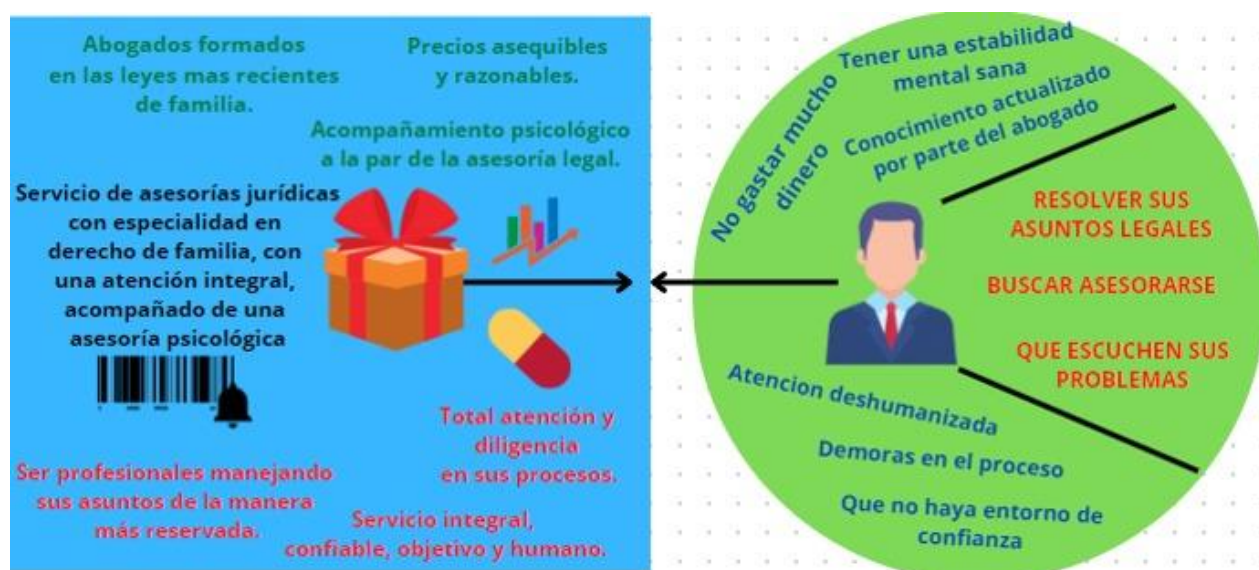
Abogados formados en las leyes mas recientes de familia.

Precios asequibles y razonables.

Acompañamiento psicológico a la par de la asesoría legal.

Servicio de asesorías jurídicas con especialidad en derecho de familia, con una atención integral, acompañado de una asesoría psicológica

Total atención y diligencia en sus procesos.

Ser profesionales manejando sus asuntos de la manera más reservada.

Servicio integral, confiable, objetivo y humano.

No gastar mucho dinero

Tener una estabilidad mental sana

Conocimiento actualizado por parte del abogado

RESOLVER SUS ASUNTOS LEGALES

BUSCAR ASESORARSE

QUE ESCUCHEN SUS PROBLEMAS

Atencion deshumanizada

Demoras en el proceso

Que no haya entorno de confianza